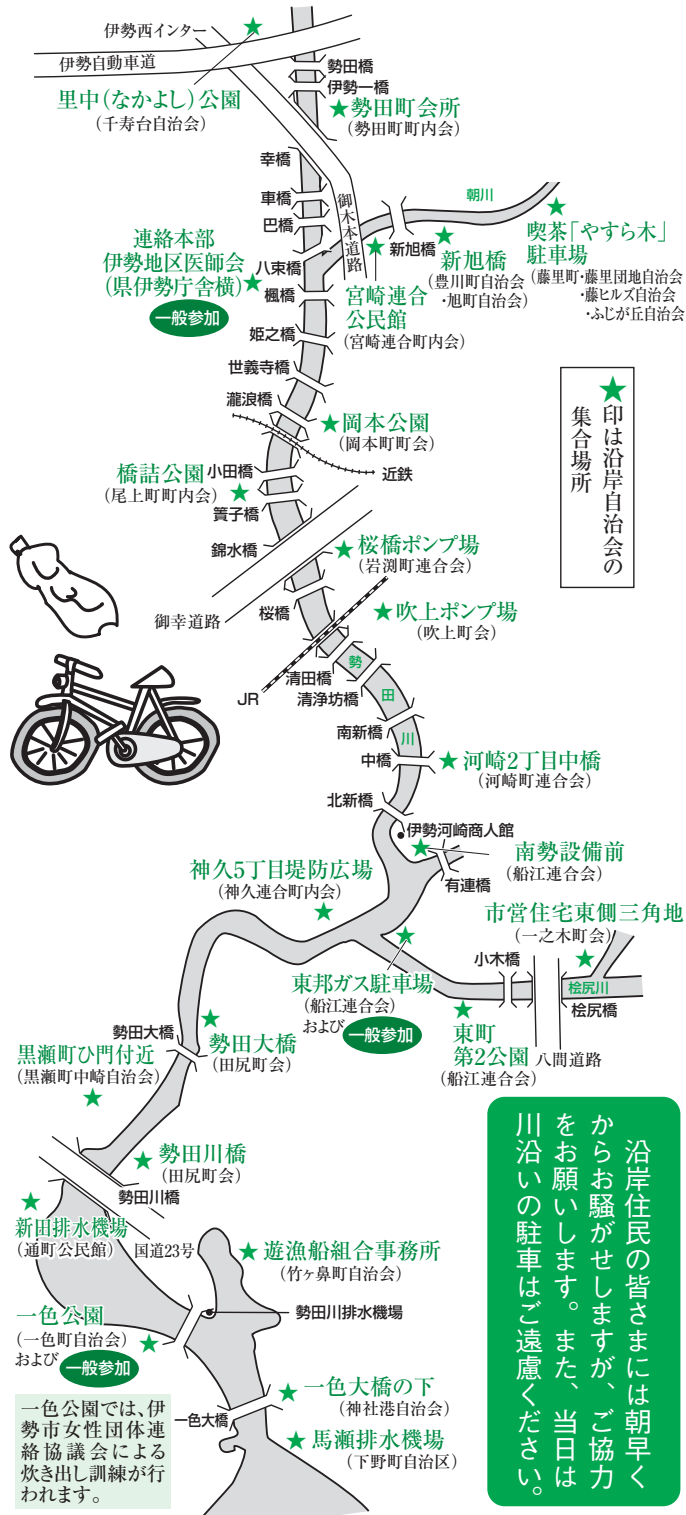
伊勢西インター
伊勢自動車道
勢田橋
伊勢一橋
里中(なかよし)公園
(千寿台自治会)
★勢田町会所
(勢田町町内会)
幸橋
車橋
巴橋
八束橋
楓橋
姫之橋
世義寺橋
瀧浪橋
小田橋
簀子橋
錦水橋
桜橋
清田橋
清浄坊橋
南新橋
中橋
北新橋
御木本道路
朝川
新旭橋
新旭橋
(豊川町自治会・旭町自治会)
喫茶「やすら木」駐車場
(藤里町・藤里団地自治会・藤ヒルズ自治会・ふじが丘自治会)
連絡本部
伊勢地区医師会
(県伊勢庁舎横)
一般参加
宮崎連合公民館
(宮崎連合町内会)
★岡本公園
(岡本町町会)
★印は沿岸自治会の集合場所
近鉄
橋詰公園
(尾上町町内会)
★桜橋ポンプ場
(岩渕町連合会)
御幸道路
★吹上ポンプ場
(吹上町会)
JR
勢田川
★河崎2丁目中橋
(河崎町連合会)
伊勢河崎商人館
南勢設備前
(船江連合会)
有連橋
神久5丁目堤防広場
(神久連合町内会)
市営住宅東側三角地
(一之木町会)
小木橋
桧尻川
桧尻橋
東邦ガス駐車場
(船江連合会)
および 一般参加
東町第2公園
(船江連合会)
八間道路
勢田大橋
勢田大橋
(田尻町会)
黒瀬町ひ門付近
(黒瀬町中崎自治会)
沿岸住民の皆さまには朝早くからお騒がせしますが、ご協力をお願いします。また、当日は川沿いの駐車はご遠慮ください。
★勢田川橋
(田尻町会)
勢田川橋
新田排水機場
(通町公民館)
国道23号
★遊漁船組合事務所
(竹ヶ鼻町自治会)
勢田川排水機場
一色公園
(一色町自治会)
および 一般参加
★一色大橋の下
(神社港自治会)
一色大橋
★馬瀬排水機場
(下野町自治区)
一色公園では、伊勢市女性団体連絡協議会による炊き出し訓練が行われます。